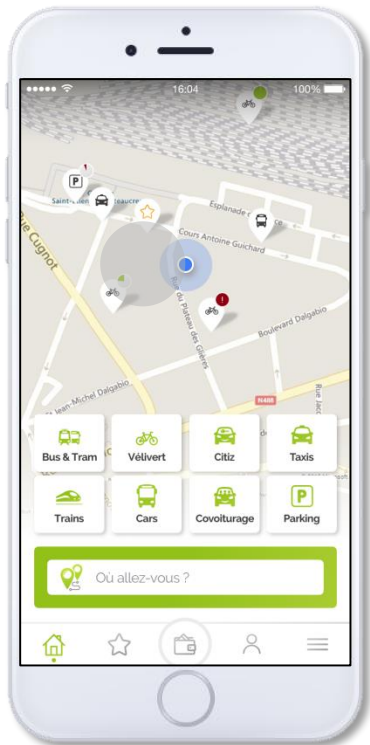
16:04
100%

P
Saint-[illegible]
Esplanade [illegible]
Cours Antoine Guichard
Rue Cugnot
Rue du Plateau des Glières
Boulevard Dalgabio
Rue Jean-Michel Dalgabio
N488
Rue Jacq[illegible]

Bus & Tram
Vélivert
Citiz
Taxis
Trains
Cars
Covoiturage
Parking

Où allez-vous ?